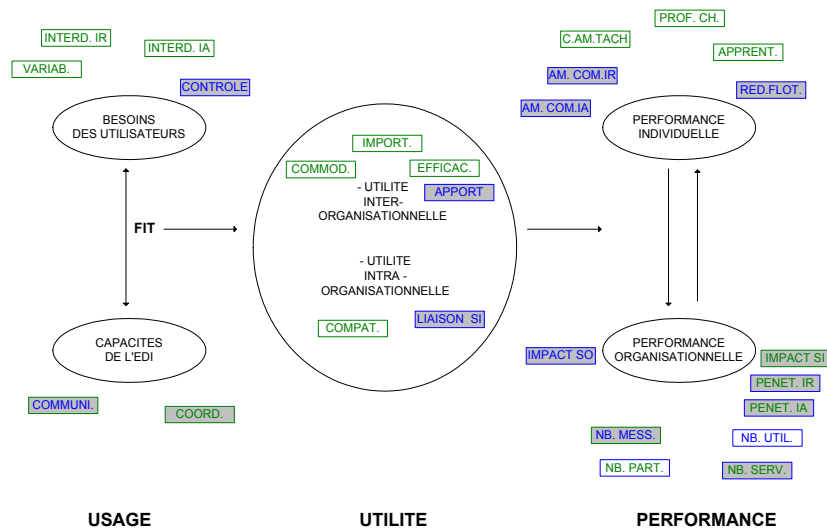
INTERD. IR
INTERD. IA
VARIAB.
CONTROLE
BESOINS DES UTILISATEURS
FIT
CAPACITES DE L'EDI
COMMUNI.
COORD.

IMPORT.
COMMOD.
EFFICAC.
- UTILITE INTER-ORGANISATIONNELLE
APPORT
- UTILITE INTRA - ORGANISATIONNELLE
COMPAT.
LIAISON SI

PROF. CH.
C.AM.TACH
APPRENT.
AM. COM.IR
RED.FLOT.
AM. COM.IA
PERFORMANCE INDIVIDUELLE
PERFORMANCE ORGANISATIONNELLE
IMPACT SO
IMPACT SI
PENET. IR
PENET. IA
NB. MESS.
NB. UTIL.
NB. PART.
NB. SERV.

USAGE
UTILITE
PERFORMANCE